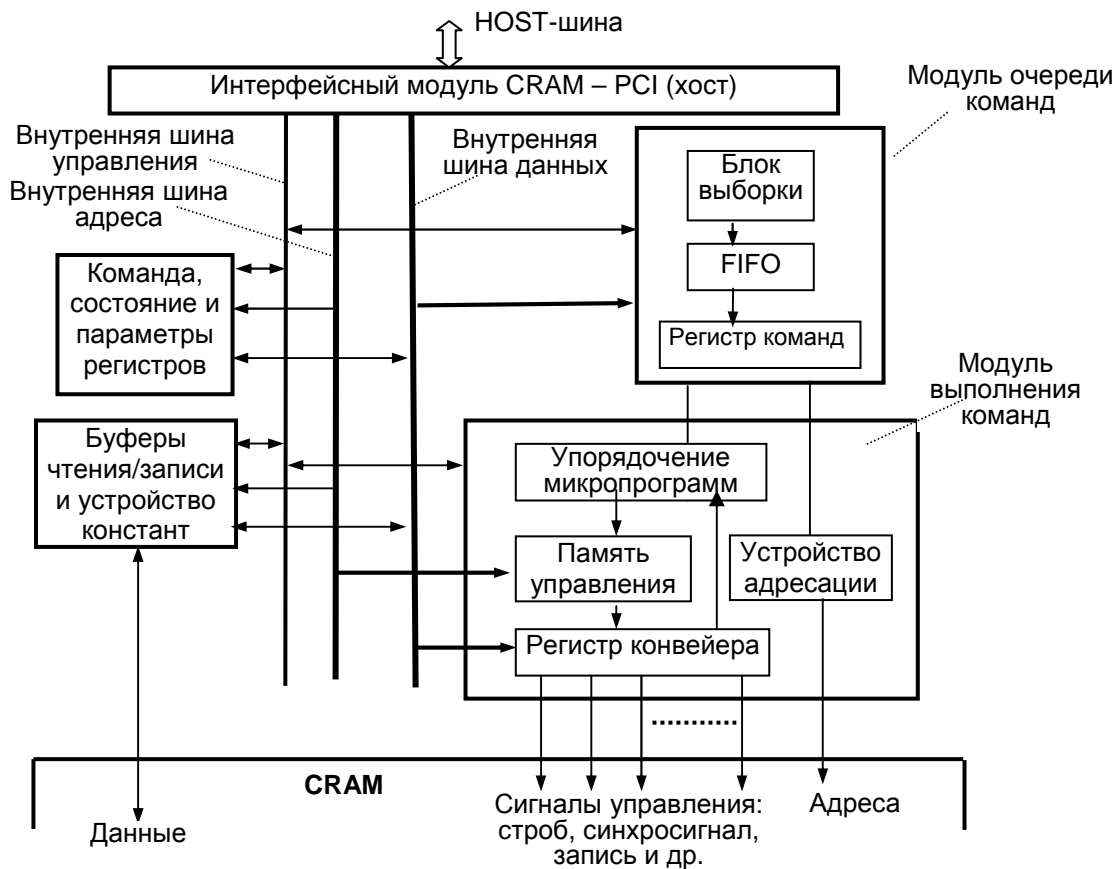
HOST-шина

Интерфейсный модуль CRAM – PCI (хост)

Модуль очереди команд

Внутренняя шина управления

Внутренняя шина адреса

Внутренняя шина данных

Блок выборки

FIFO

Регистр команд

Команда, состояние и параметры регистров

Модуль выполнения команд

Буферы чтения/записи и устройство констант

Упорядочение микропрограмм

Память управления

Устройство адресации

Регистр конвейера

..........

CRAM

Данные

Сигналы управления: строб, синхросигнал, запись и др.

Адреса